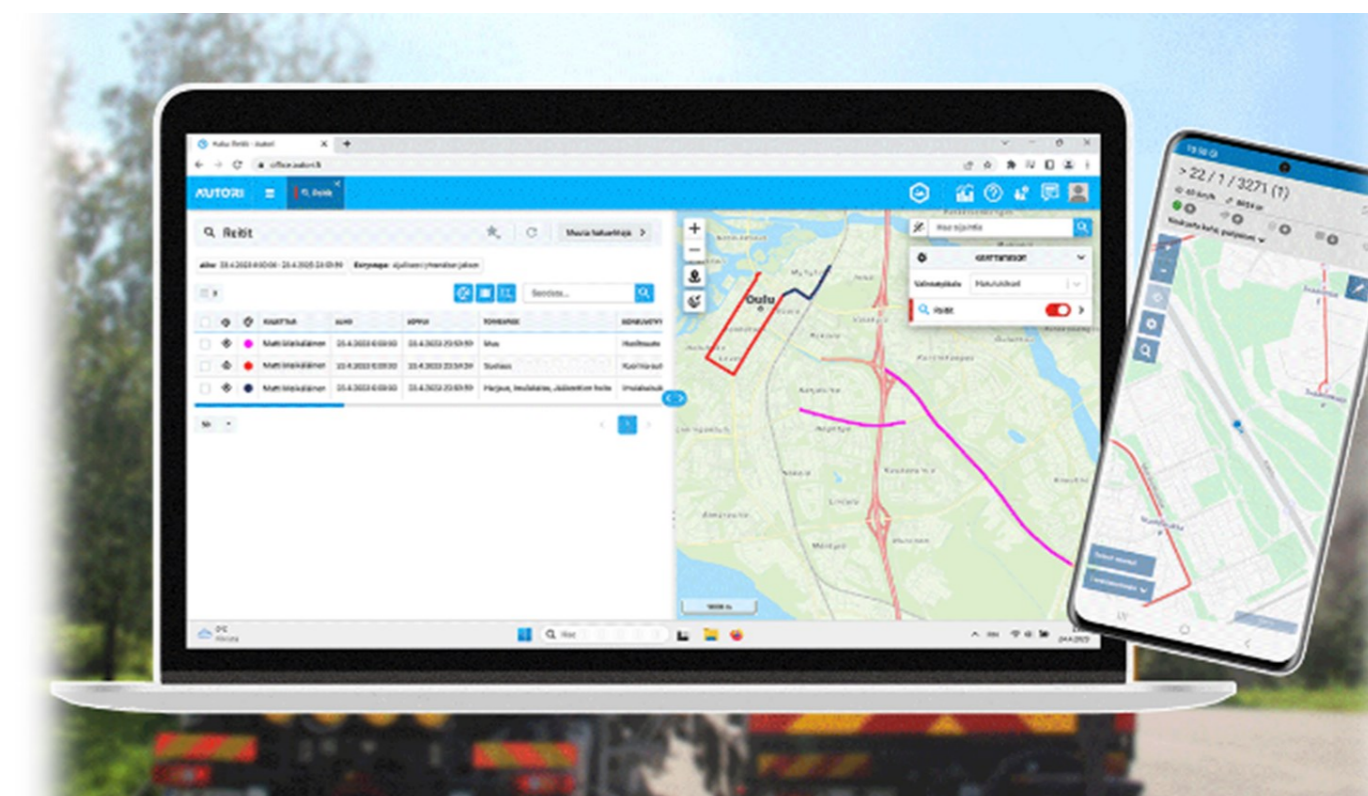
AUTORI

Reitit

Muuta hakuehtoja

Matti Meikäläinen
23.4.2023 6:00:00
23.4.2023 23:59:59
Matti Meikäläinen
23.4.2023 6:00:00
23.4.2023 23:59:59
Matti Meikäläinen
23.4.2023 6:00:00
23.4.2023 23:59:59
Harjaus, Imulakaisu, Jäänestoharjaus

Oulu

Reitit

> 22 / 1 / 3271 (1)